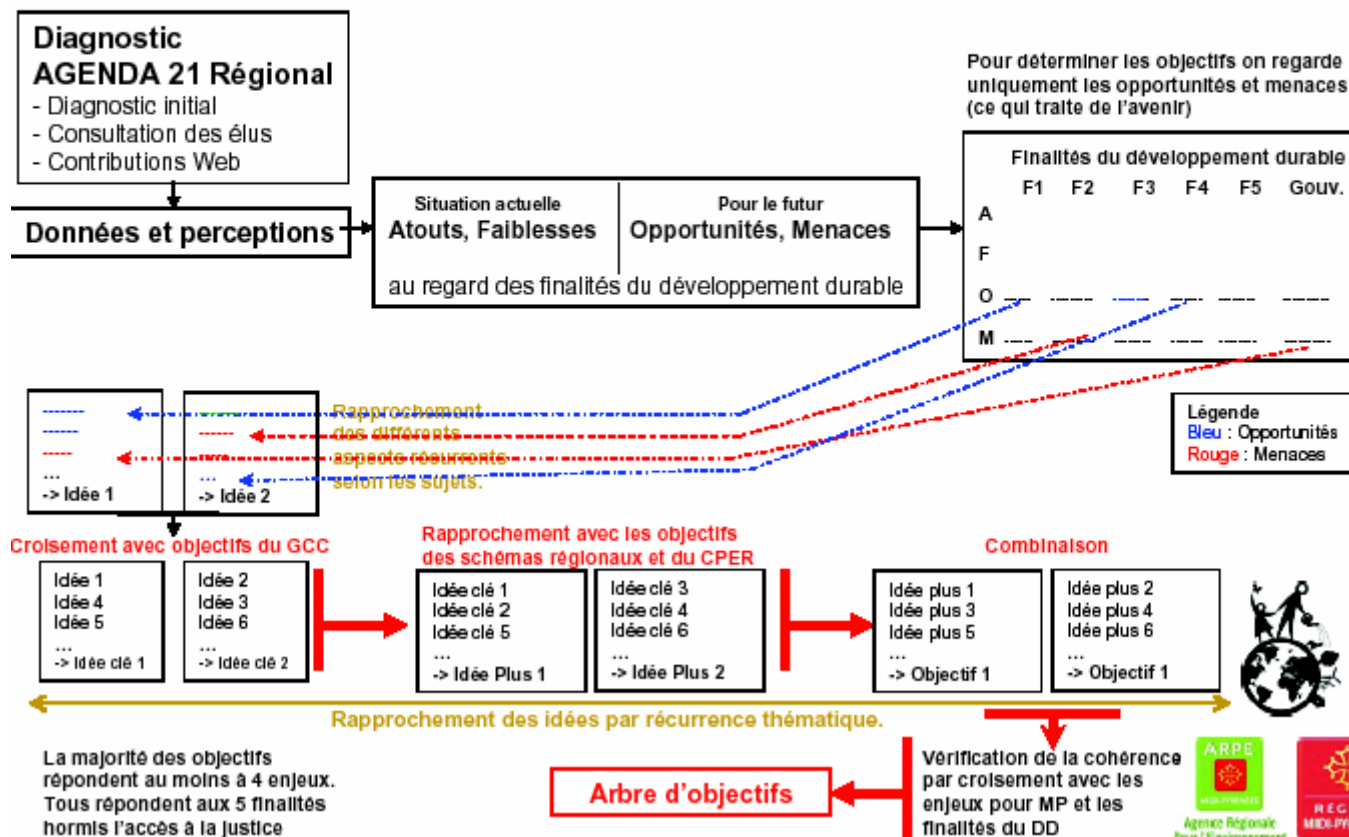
Diagnostic
AGENDA 21 Régional
- Diagnostic initial
- Consultation des élus
- Contributions Web

Données et perceptions

Situation actuelle
Atouts, Faiblesses

Pour le futur
Opportunités, Menaces

au regard des finalités du développement durable

Pour déterminer les objectifs on regarde uniquement les opportunités et menaces (ce qui traite de l'avenir)

Finalités du développement durable

| | F1 | F2 | F3 | F4 | F5 | Gouv. |
|---|---|---|---|---|---|---|
| A | | | | | | |
| F | | | | | | |
| O | ___ | ___ | ___ | ___ | ___ | ___ |
| M | ___ | ___ | ___ | ___ | ___ | ___ |

Légende
Bleu : Opportunités
Rouge : Menaces

------
------
------
...
-> Idée 1

------
------
------
...
-> Idée 2

Rapprochement des différents aspects récurrents selon les sujets.

Croisement avec objectifs du GCC

Idée 1
Idée 4
Idée 5
...
-> Idée clé 1

Idée 2
Idée 3
Idée 6
...
-> Idée clé 2

Rapprochement avec les objectifs des schémas régionaux et du CPER

Idée clé 1
Idée clé 2
Idée clé 5
...
-> Idée Plus 1

Idée clé 3
Idée clé 4
Idée clé 6
...
-> Idée Plus 2

Combinaison

Idée plus 1
Idée plus 3
Idée plus 5
...
-> Objectif 1

Idée plus 2
Idée plus 4
Idée plus 6
...
-> Objectif 1

Rapprochement des idées par récurrence thématique.

La majorité des objectifs répondent au moins à 4 enjeux. Tous répondent aux 5 finalités hormis l'accès à la justice

Arbre d'objectifs

Vérification de la cohérence par croisement avec les enjeux pour MP et les finalités du DD

ARPE
Agence Régionale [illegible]

RÉG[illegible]
MIDI-PY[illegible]